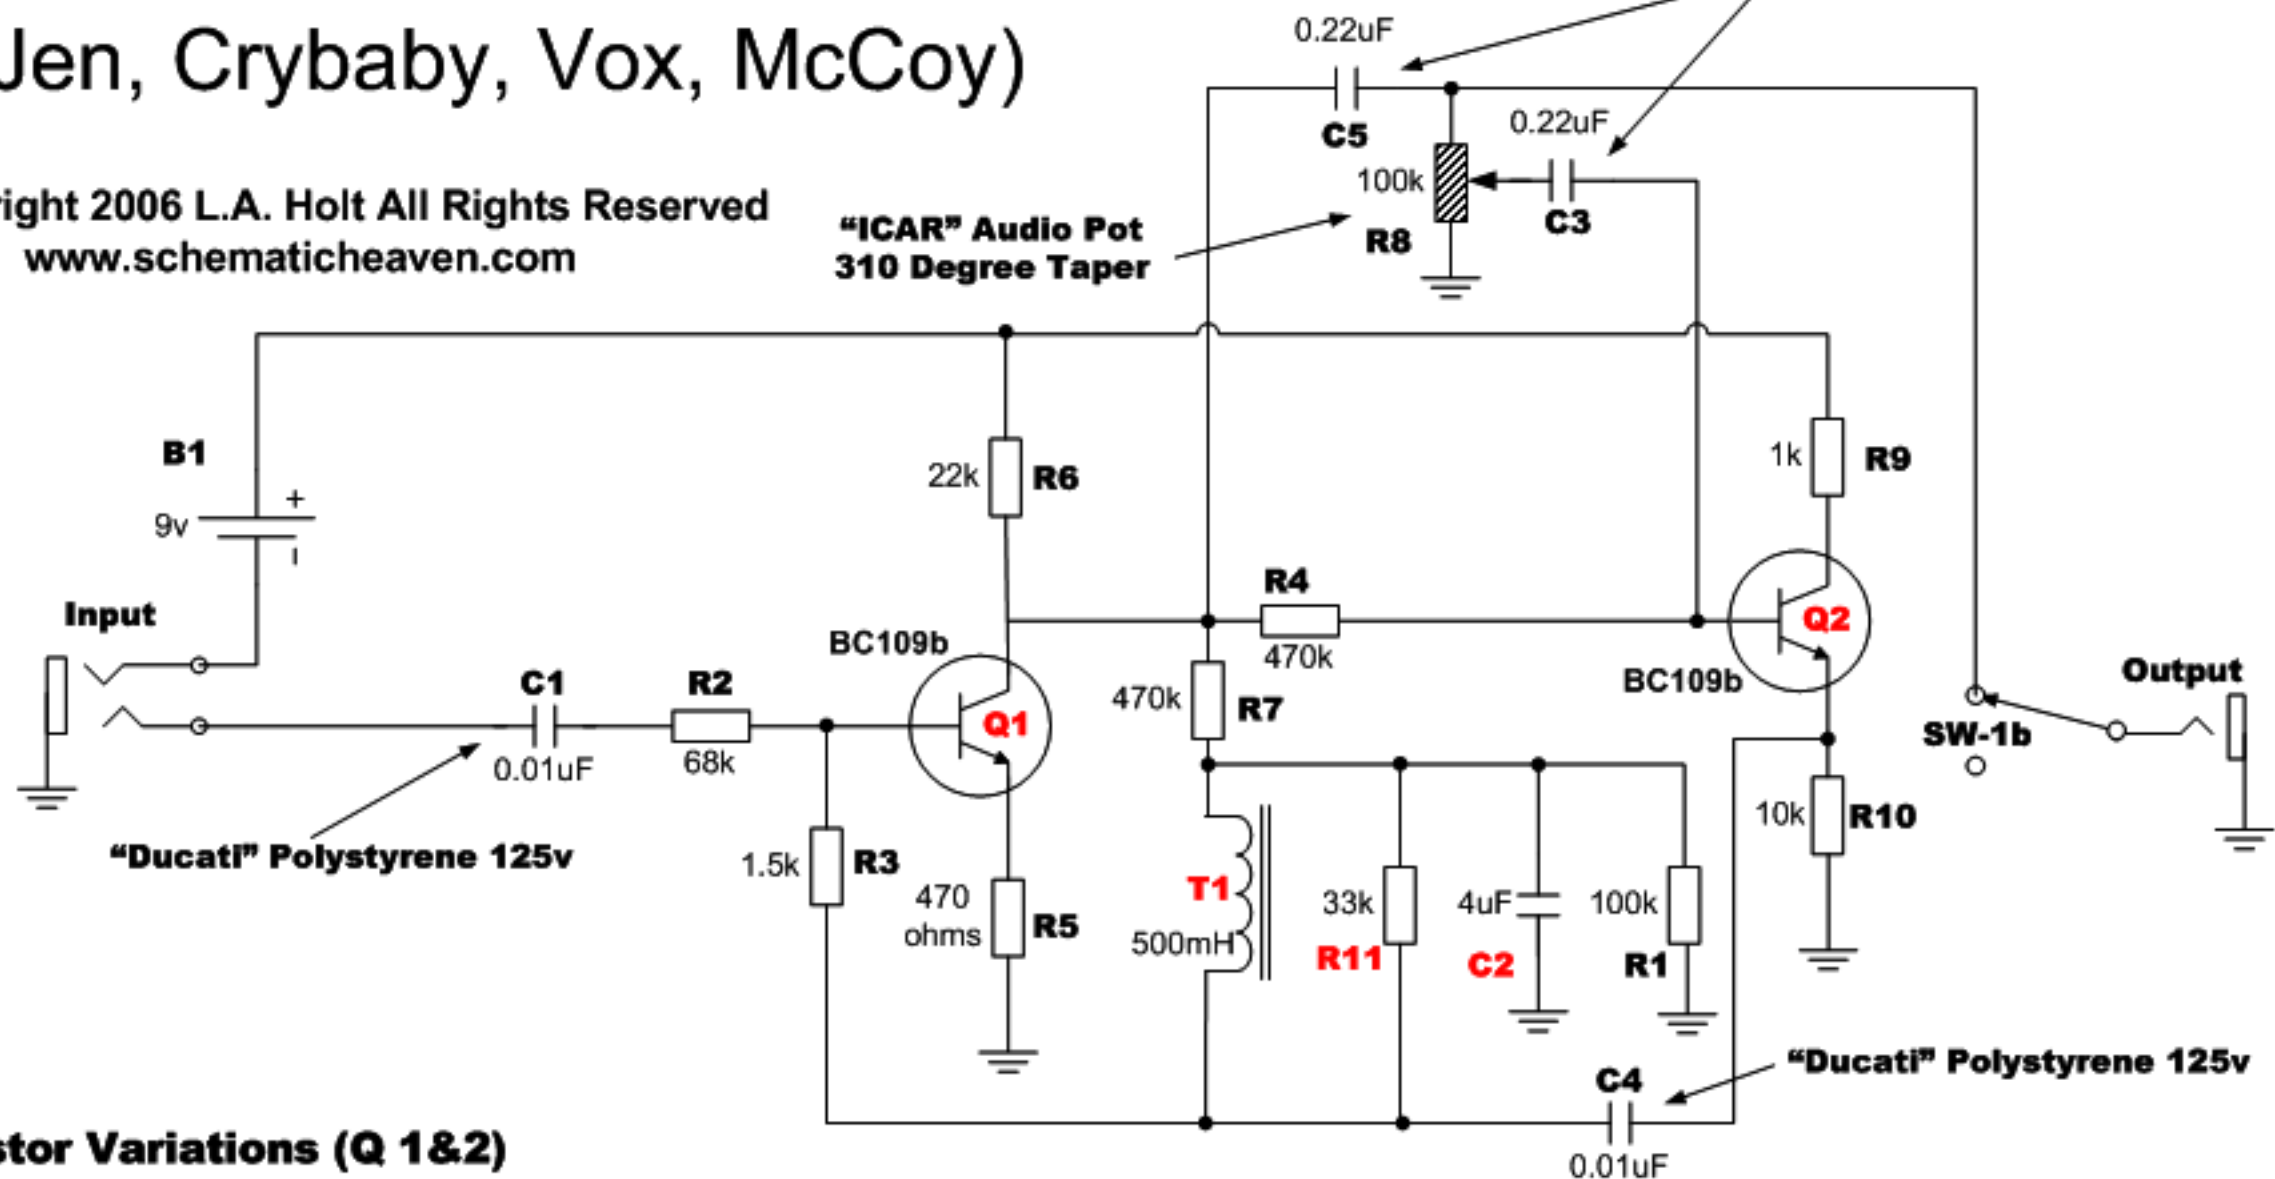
Jen, Crybaby, Vox, McCoy)

ight 2006 L.A. Holt All Rights Reserved
www.schematicheaven.com

"ICAR" Audio Pot
310 Degree Taper

0.22uF
C5
100k
R8
0.22uF
C3

B1
9v
+

Input

22k R6

BC109b
Q1

C1
0.01uF
R2
68k

"Ducati" Polystyrene 125v

1.5k R3

470 ohms R5

R4
470k

470k R7

T1
500mH

33k
R11

4uF
C2

100k
R1

1k R9

Q2
BC109b

10k R10

SW-1b

Output

C4
0.01uF
"Ducati" Polystyrene 125v

stor Variations (Q 1&2)